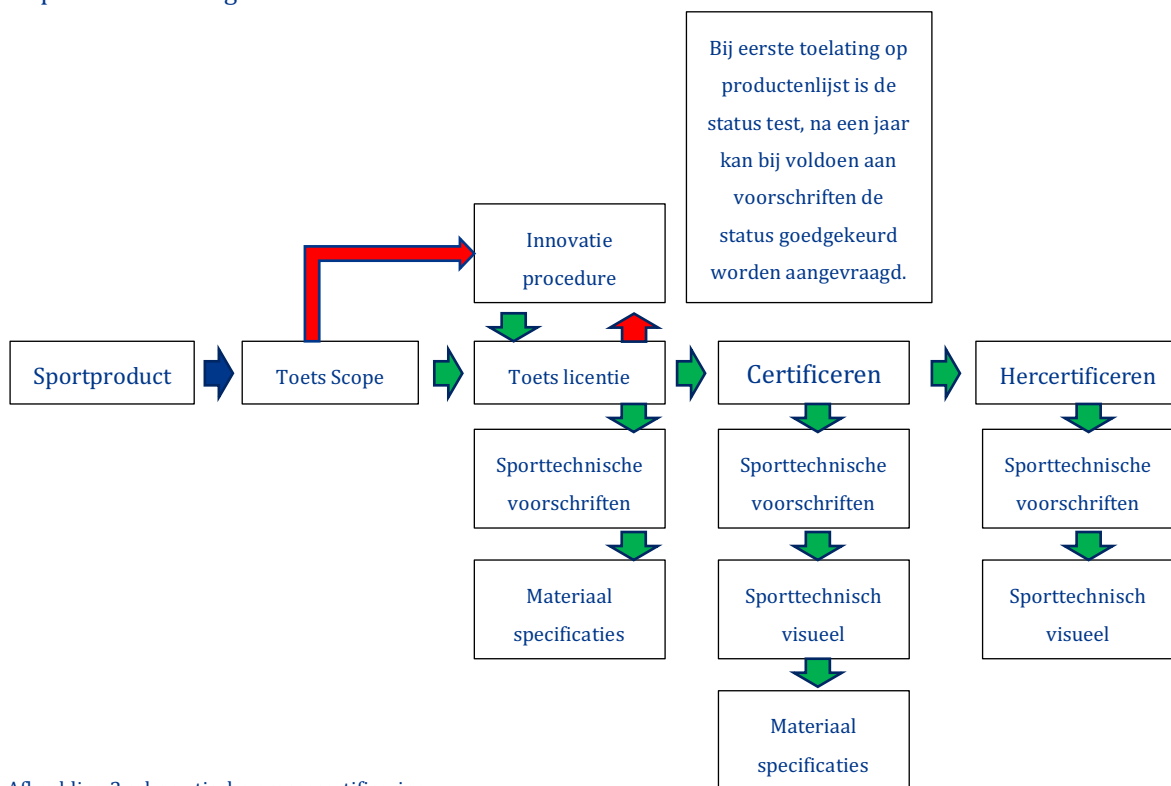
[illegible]

Bij eerste toelating op productenlijst is de status test, na een jaar kan bij voldoen aan voorschriften de status goedgekeurd worden aangevraagd.

Innovatie procedure

Sportproduct

Toets Scope

Toets licentie

Certificeren

Hercertificeren

Sporttechnische voorschriften

Materiaal specificaties

Sporttechnische voorschriften

Sporttechnisch visueel

Materiaal specificaties

Sporttechnische voorschriften

Sporttechnisch visueel

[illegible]